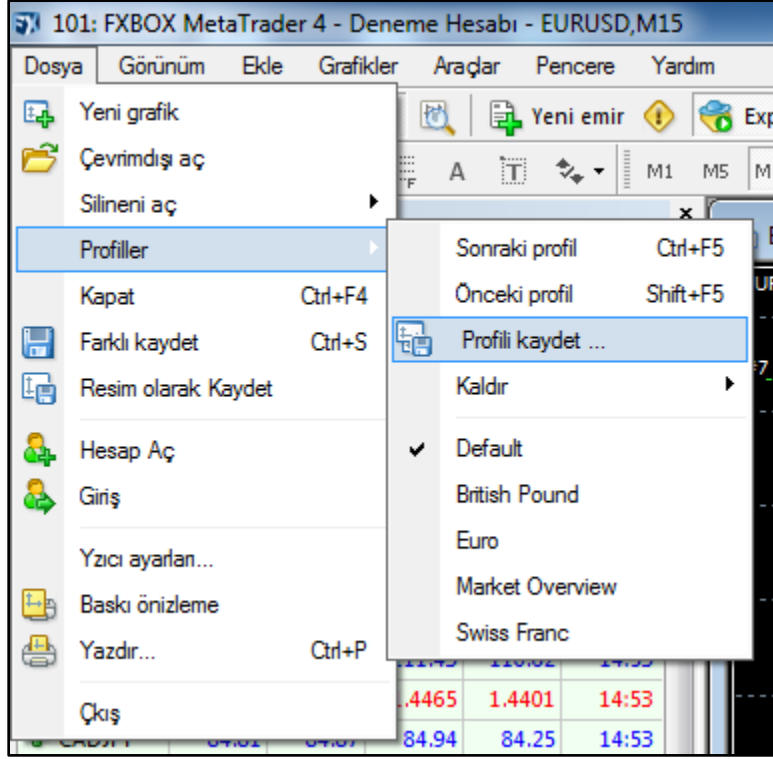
101: FXBOX MetaTrader 4 - Deneme Hesabı - EURUSD,M15

Dosya Görünüm Ekle Grafikler Araçlar Pencere Yardım

Yeni emir Exp

A M1 M5 M

Yeni grafik
Çevrimdışı aç
Silineni aç
Profiller
Kapat Ctrl+F4
Farklı kaydet Ctrl+S
Resim olarak Kaydet
Hesap Aç
Giriş
Yzıcı ayarları...
Baskı önizleme
Yazdır... Ctrl+P
Çıkış

Sonraki profil Ctrl+F5
Önceki profil Shift+F5
Profili kaydet ...
Kaldır
Default
British Pound
Euro
Market Overview
Swiss Franc

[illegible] 110.82 14:53
1.4465 1.4401 14:53
CADJPY 84.81 84.87 84.94 84.25 14:53